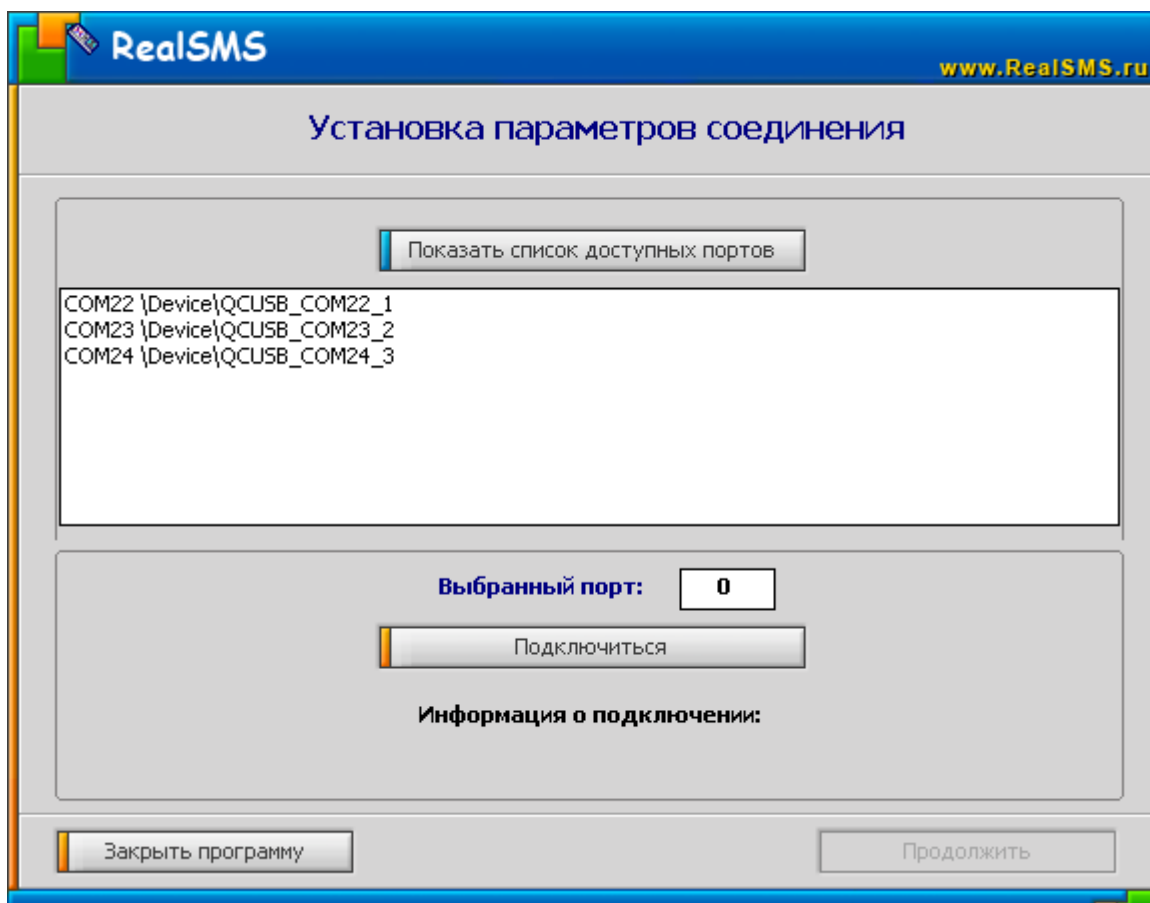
RealSMS

www.RealSMS.ru

Установка параметров соединения

Показать список доступных портов

COM22 \Device\QCUSB_COM22_1
COM23 \Device\QCUSB_COM23_2
COM24 \Device\QCUSB_COM24_3

Выбранный порт: 0

Подключиться

Информация о подключении:

Закрыть программу

Продолжить